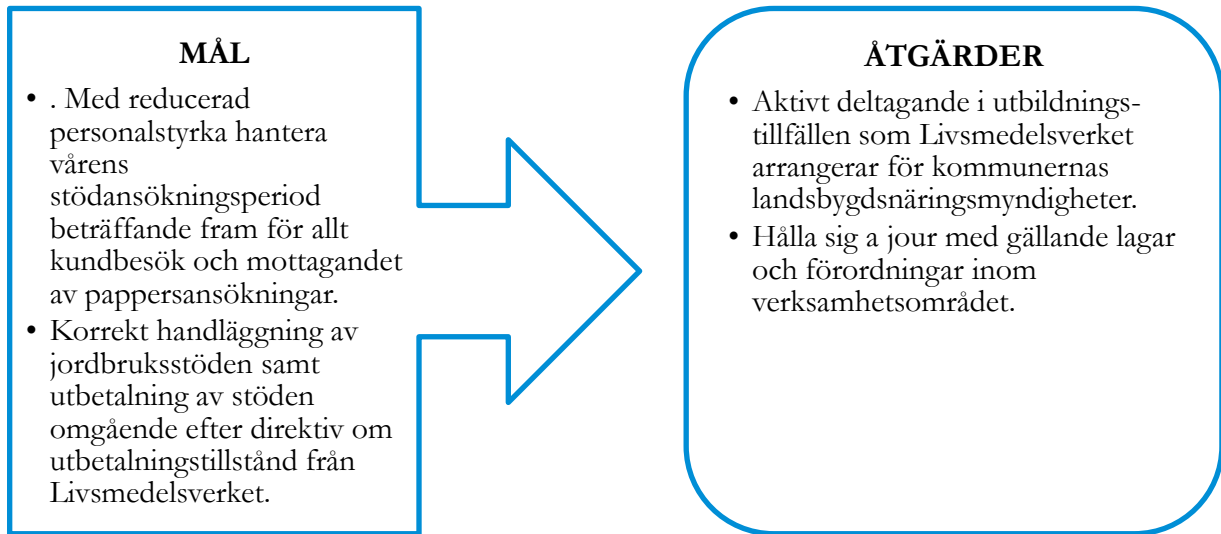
MÅL

• . Med reducerad personalstyrka hantera vårens stödansökningsperiod beträffande fram för allt kundbesök och mottagandet av pappersansökningar.
• Korrekt handläggning av jordbruksstöden samt utbetalning av stöden omgående efter direktiv om utbetalningstillstånd från Livsmedelsverket.

ÅTGÄRDER

• Aktivt deltagande i utbildningstillfällen som Livsmedelsverket arrangerar för kommunernas landsbygdsnäringsmyndigheter.
• Hålla sig a jour med gällande lagar och förordningar inom verksamhetsområdet.